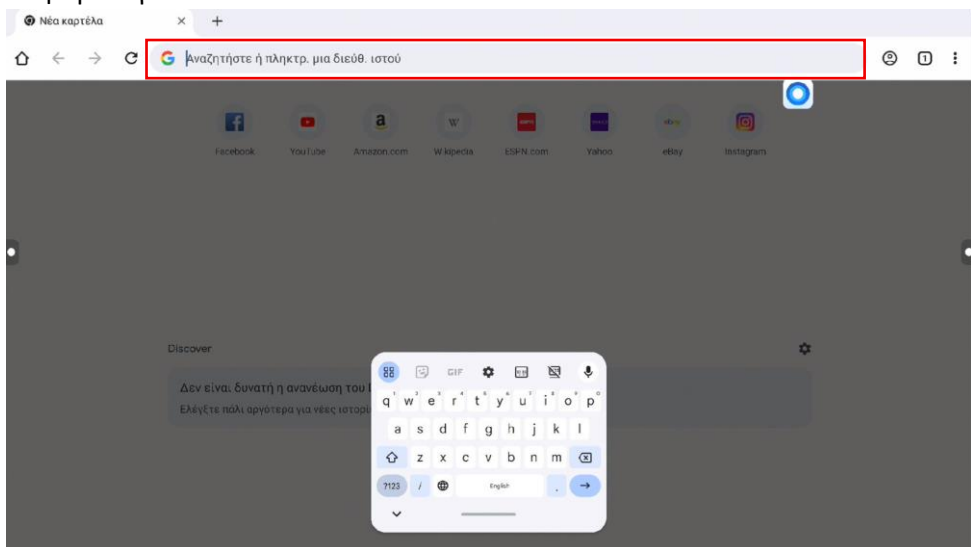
Νέα καρτέλα ×   +

G Αναζητήστε ή πληκτρ. μια διεύθ. ιστού

Facebook   YouTube   Amazon.com   Wikipedia   ESPN.com   Yahoo   eBay   Instagram

Discover

Δεν είναι δυνατή η ανανέωση του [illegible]
Ελέγξτε πάλι αργότερα για νέες ιστορ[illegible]

GIF

q w e r t y u i o p
a s d f g h j k l
z x c v b n m
?123 / English .